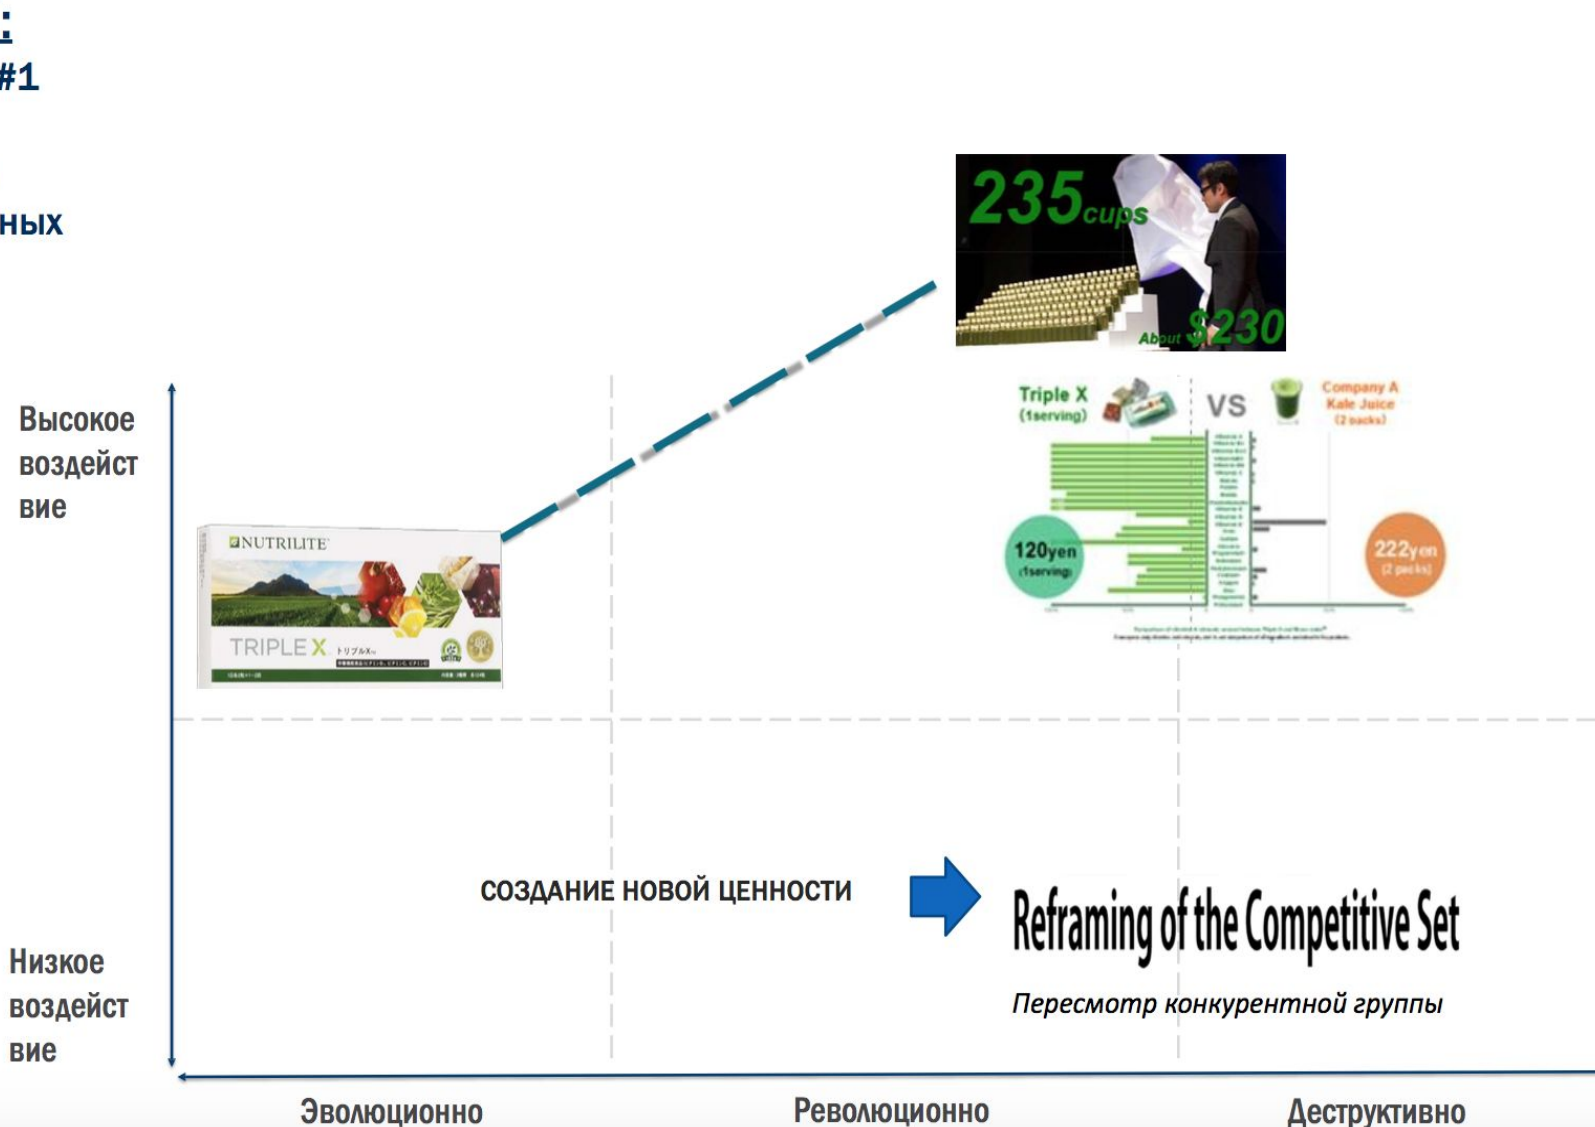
:
#1

ных

235cups

About $230

Triple X (1serving)

VS

Company A Kale Juice (2 packs)

120yen (1serving)

222yen (2 packs)

Высокое воздейст вие

NUTRILITE

TRIPLE X トリプルX

СОЗДАНИЕ НОВОЙ ЦЕННОСТИ

Reframing of the Competitive Set

Пересмотр конкурентной группы

Низкое воздейст вие

Эволюционно

Революционно

Деструктивно